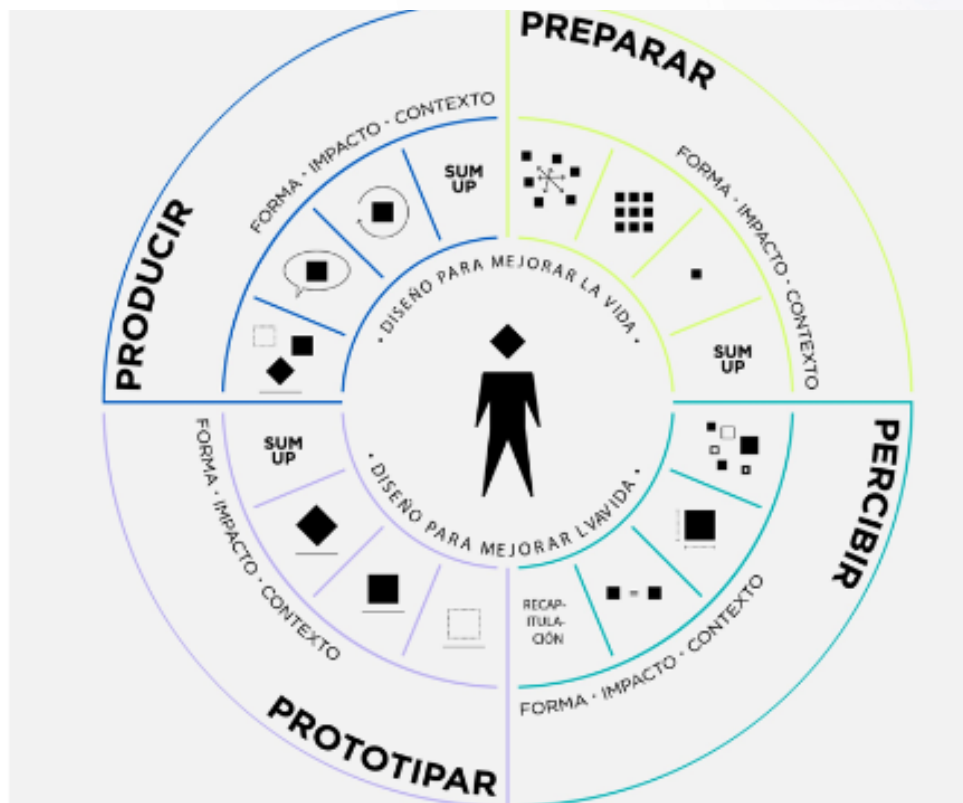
PREPARAR

FORMA · IMPACTO · CONTEXTO

SUM UP

PERCIBIR

FORMA · IMPACTO · CONTEXTO

RECAP-ITULA-CIÓN

PROTOTIPAR

FORMA · IMPACTO · CONTEXTO

SUM UP

PRODUCIR

FORMA · IMPACTO · CONTEXTO

SUM UP

• DISEÑO PARA MEJORAR LA VIDA •

• DISEÑO PARA MEJORAR LVAVIDA •